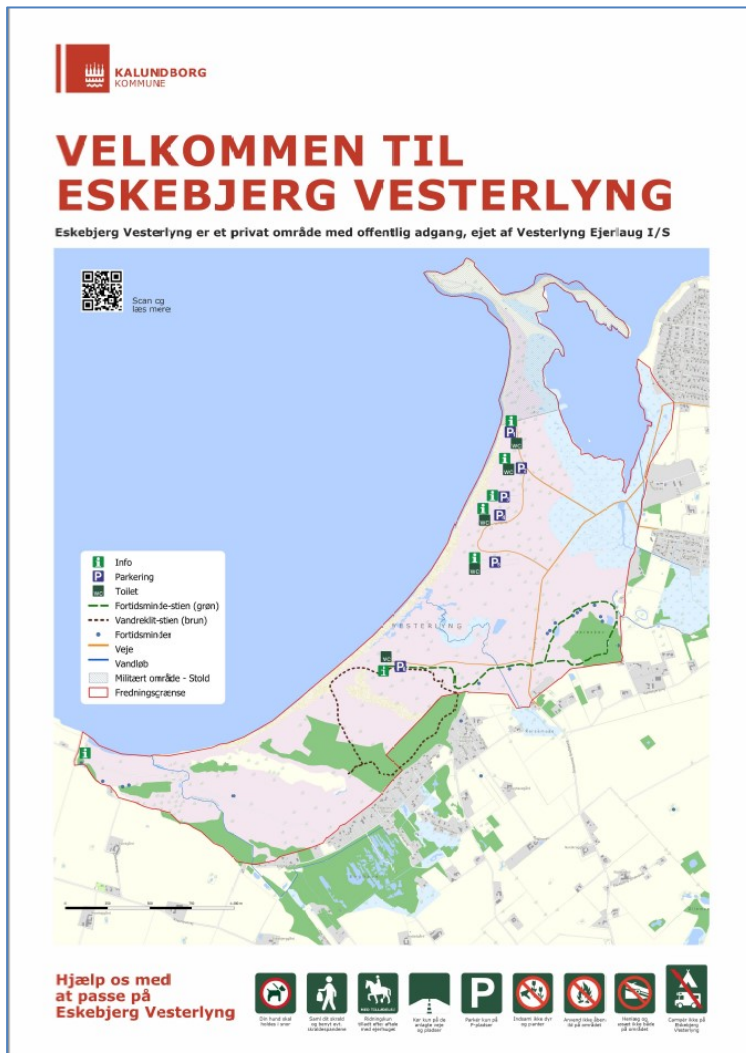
KALUNDBORG
KOMMUNE

VELKOMMEN TIL
ESKEBJERG VESTERLYNG

Eskebjerg Vesterlyng er et privat område med offentlig adgang, ejet af Vesterlyng Ejerlaug I/S

Scan og læs mere

Info
Parkering
Toilet
Fortidsminde-stien (grøn)
Vandreklit-stien (brun)
Fortidsminder
Veje
Vandløb
Militært område - Stold
Fredningsgrænse

VESTERLYNG

Hjælp os med at passe på Eskebjerg Vesterlyng

Din hund skal holdes i snor
Saml dit skrald og benyt skraldespandene
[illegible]
Kør kun på de anlagte veje og pladser
Parkér kun på P-pladser
Indsaml ikke dyr og planter
Anvend ikke åben ild på området
Henkast ikke affald på området
Campér ikke på Eskebjerg Vesterlyng